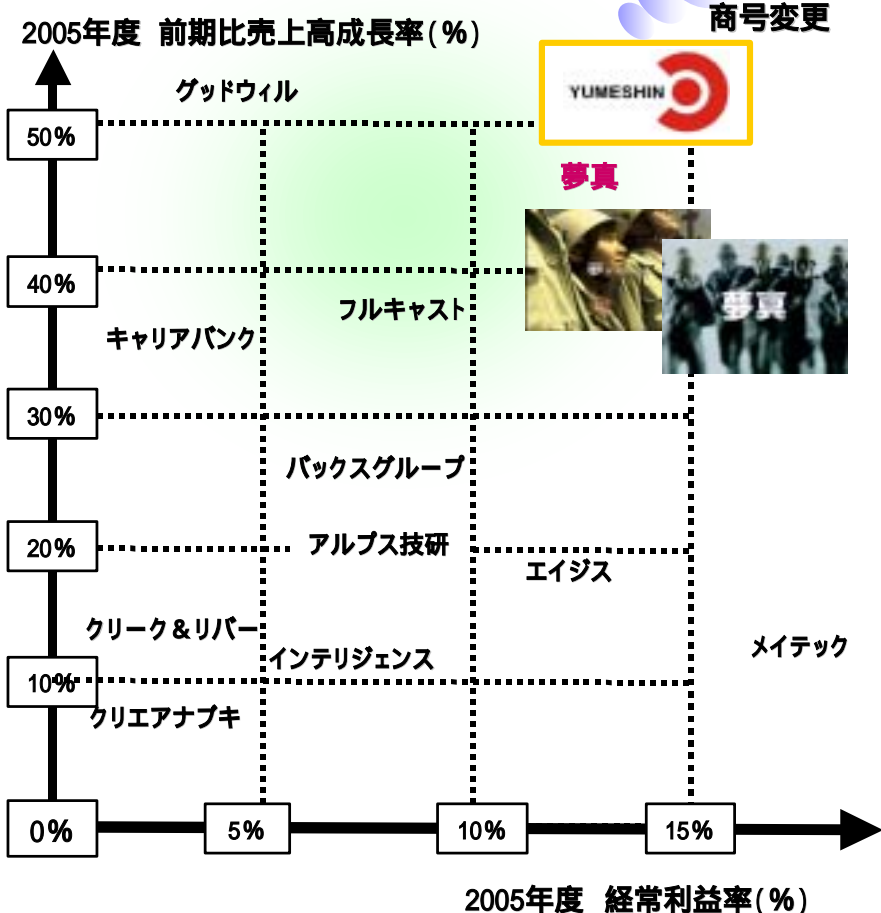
2005年度 前期比売上高成長率(%)

商号変更

YUMESHIN

グッドウィル

50%

夢真

40%

フルキャスト

夢真

夢真

キャリアバンク

30%

バックスグループ

20%

アルプス技研

エイジス

クリーク＆リバー

インテリジェンス

メイテック

10%

クリエアナブキ

0%

5%

10%

15%

2005年度 経常利益率(%)